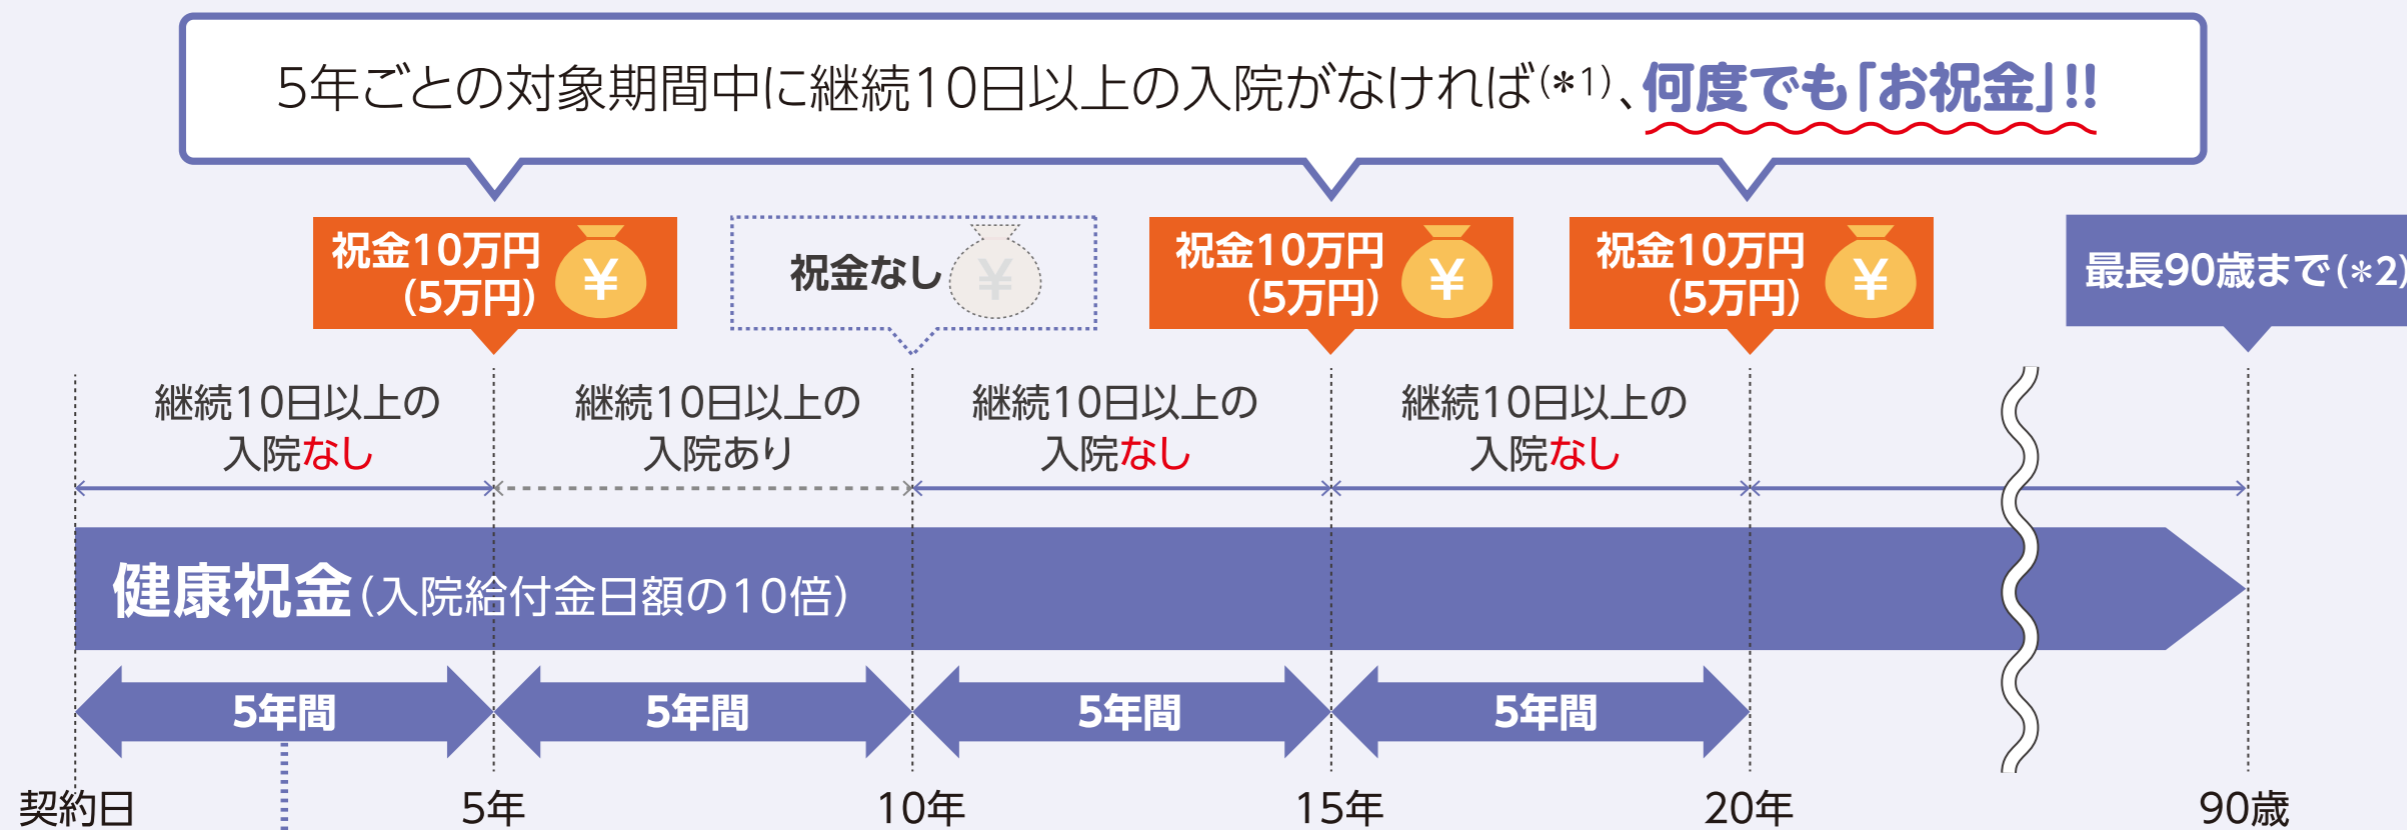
5年ごとの対象期間中に継続10日以上の入院がなければ(*1)、何度でも「お祝金」!!

祝金10万円（5万円） ¥

祝金なし ¥

祝金10万円（5万円） ¥

祝金10万円（5万円） ¥

最長90歳まで(*2)

継続10日以上の入院なし

継続10日以上の入院あり

継続10日以上の入院なし

継続10日以上の入院なし

健康祝金（入院給付金日額の10倍）

5年間

5年間

5年間

5年間

契約日

5年

10年

15年

20年

90歳